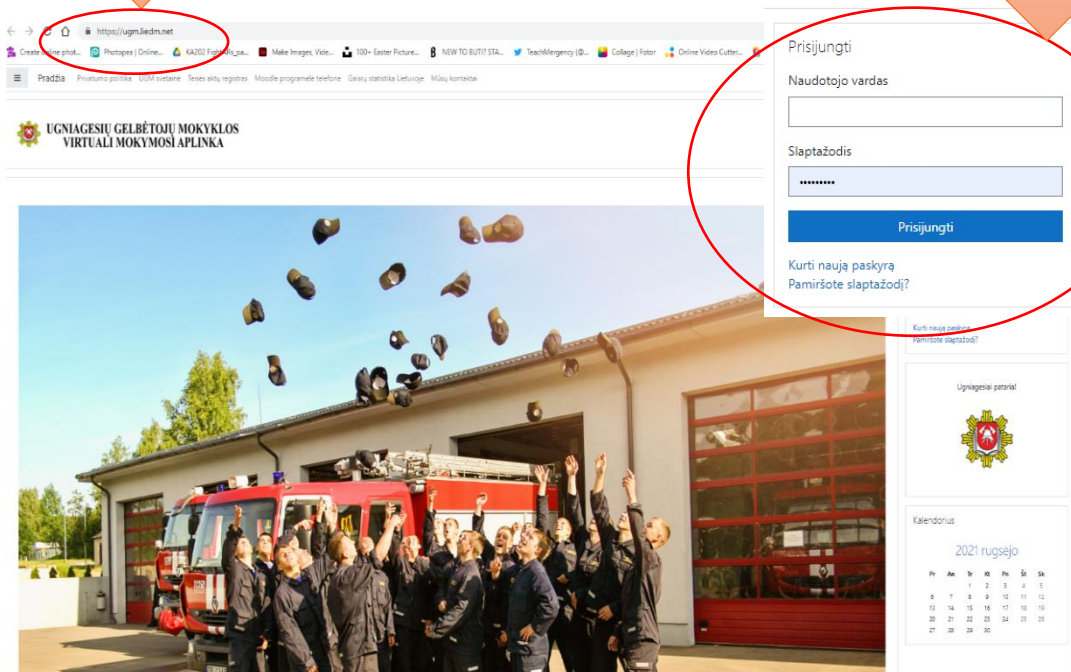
https://ugm.liedm.net

Create online phot... Photopea | Online... KA202 Fighting_pa... Make Images, Vide... 100+ Easter Picture... NEW TO BUTI? STA... TeachMergency (@... Collage | Fotor Online Video Cutter...

Pradžia Privatumo politika UGM svetainė Teisės aktų registras Moodle programėlė telefone Gaisrų statistika Lietuvoje Mūsų kontaktai

UGNIAGESIŲ GELBĖTOJŲ MOKYKLOS VIRTUALI MOKYMOSI APLINKA

Prisijungti

Naudotojo vardas

Slaptažodis

•••••••••

Prisijungti

Kurti naują paskyrą
Pamiršote slaptažodį?

Kurti naują paskyrą
Pamiršote slaptažodį?

Ugniagesiai pataria!

Kalendorius

2021 rugsėjo

| Pr | An | Tr | Kt | Pn | Št | Sk |
|---|---|---|---|---|---|---|
| | | 1 | 2 | 3 | 4 | 5 |
| 6 | 7 | 8 | 9 | 10 | 11 | 12 |
| 13 | 14 | 15 | 16 | 17 | 18 | 19 |
| 20 | 21 | 22 | 23 | 24 | 25 | 26 |
| 27 | 28 | 29 | 30 | | | |